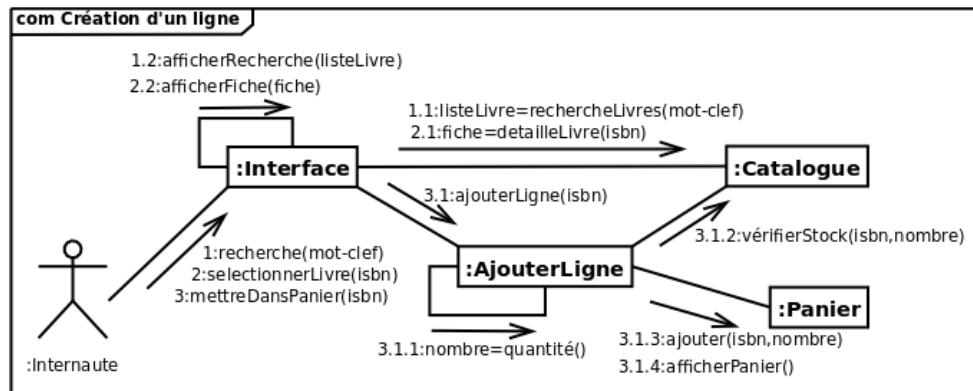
com Création d'un ligne

1.2:afficherRecherche(listeLivre)
2.2:afficherFiche(fiche)

1.1:listeLivre=rechercheLivres(mot-clef)
2.1:fiche=detailleLivre(isbn)

:Interface

:Catalogue

3.1:ajouterLigne(isbn)

1:recherche(mot-clef)
2:selectionnerLivre(isbn)
3:mettreDansPanier(isbn)

:AjouterLigne

3.1.2:vérifierStock(isbn,nombre)

:Panier

:Internaute

3.1.1:nombre=quantité()

3.1.3:ajouter(isbn,nombre)
3.1.4:afficherPanier()